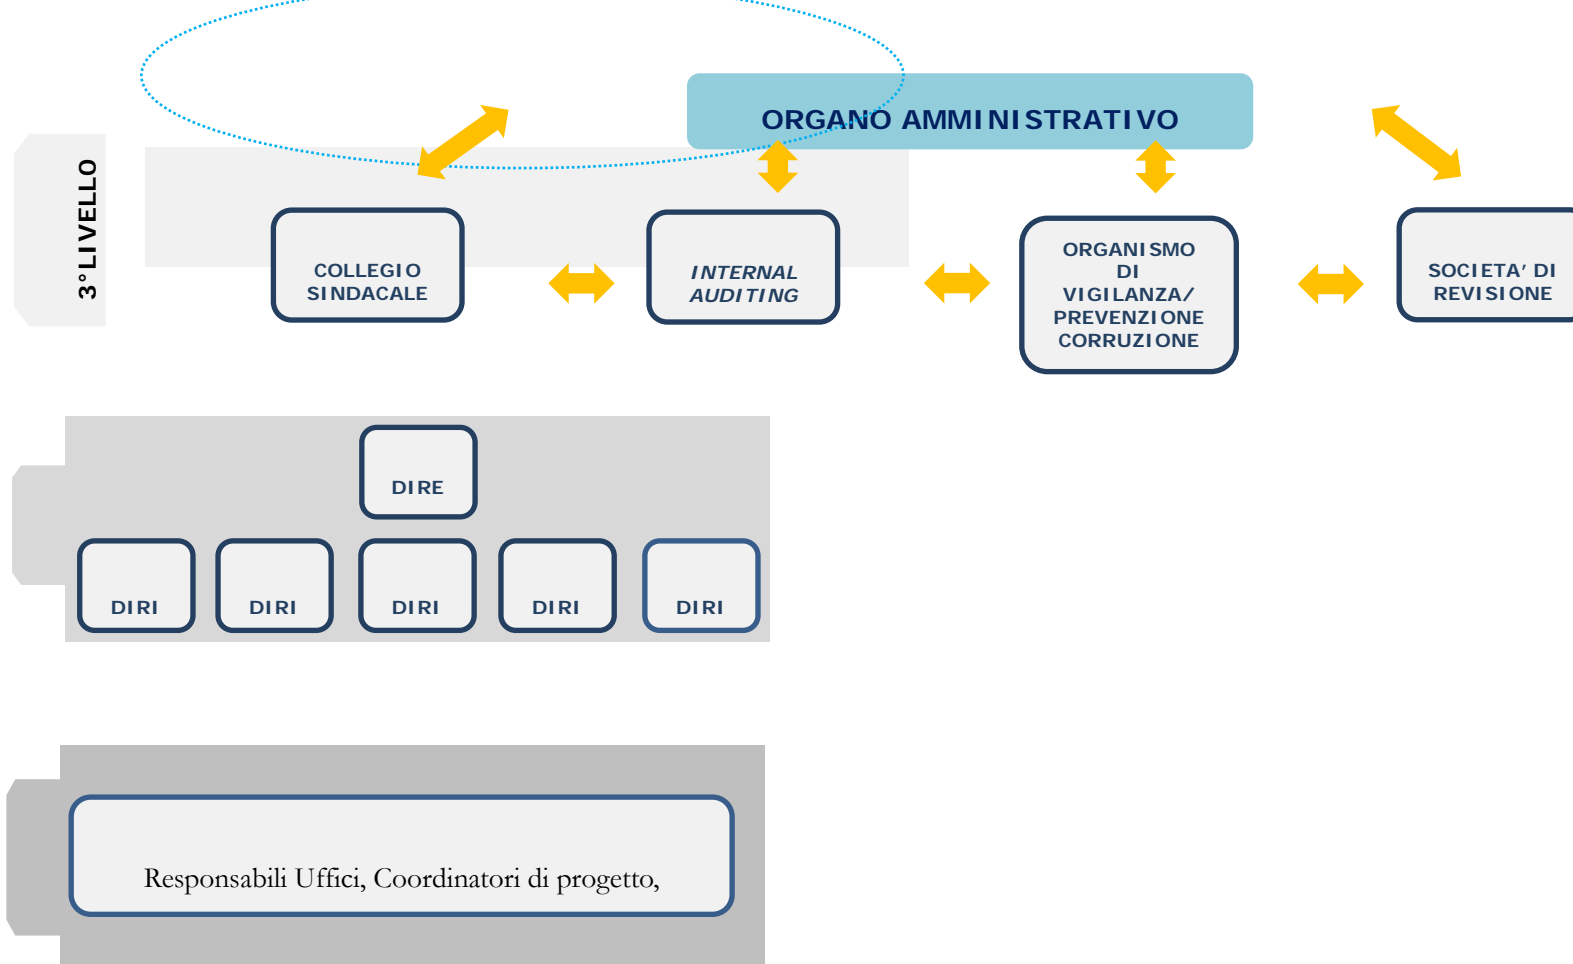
ORGANO AMMINISTRATIVO

3°LIVELLO

COLLEGIO SINDACALE

INTERNAL AUDITING

ORGANISMO DI VIGILANZA/ PREVENZIONE CORRUZIONE

SOCIETA' DI REVISIONE

DIRE

DIRI

DIRI

DIRI

DIRI

DIRI

Responsabili Uffici, Coordinatori di progetto,